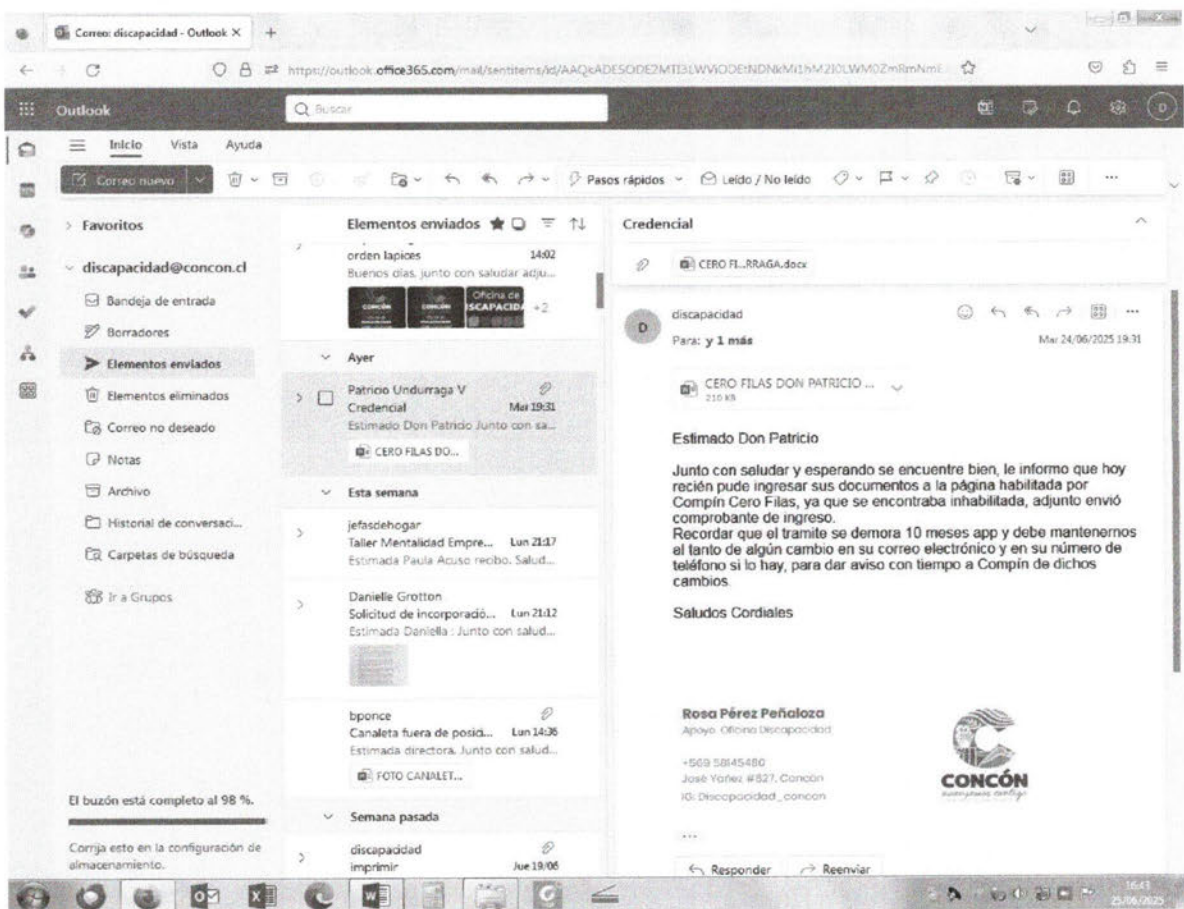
Correo: discapacidad - Outlook ×

https://outlook.office365.com/mail/sentitems/id/AAQkADESODE2MTI3LWVlODEtNDNkMi1hM2I0LWM0ZmRmNmE

Outlook

Buscar

Inicio Vista Ayuda

Correo nuevo

Pasos rápidos Leído / No leído

Favoritos

discapacidad@concon.cl

Bandeja de entrada

Borradores

Elementos enviados

Elementos eliminados

Correo no deseado

Notas

Archivo

Historial de conversaci...

Carpetas de búsqueda

Ir a Grupos

El buzón está completo al 98 %.

Corrija esto en la configuración de almacenamiento.

Elementos enviados

orden lapices 14:02
Buenos días, junto con saludar adju...
Oficina de DISCAPACIDAD +2

Ayer

Patricio Undurraga V
Credencial Mar 19:31
Estimado Don Patricio Junto con sa...
CERO FILAS DO...

Esta semana

jefasdehogar
Taller Mentalidad Empre... Lun 21:17
Estimada Paula Acuso recibo. Salud...

Danielle Grotton
Solicitud de incorporació... Lun 21:12
Estimada Daniella : Junto con salud...

bponce
Canaleta fuera de posici... Lun 14:36
Estimada directora. Junto con salud...
FOTO CANALET...

Semana pasada

discapacidad
imprimir Jue 19/06

Credencial

CERO FI...RRAGA.docx

discapacidad
Para: y 1 más
Mar 24/06/2025 19:31

CERO FILAS DON PATRICIO ...
210 KB

Estimado Don Patricio

Junto con saludar y esperando se encuentre bien, le informo que hoy recién pude ingresar sus documentos a la página habilitada por Compín Cero Filas, ya que se encontraba inhabilitada, adjunto envió comprobante de ingreso.
Recordar que el tramite se demora 10 meses app y debe mantenernos el tanto de algún cambio en su correo electrónico y en su número de teléfono si lo hay, para dar aviso con tiempo a Compín de dichos cambios.

Saludos Cordiales

Rosa Pérez Peñaloza
Apoyo. Oficina Discapacidad
+569 58145480
José Yáñez #827, Concón
IG: Discapacidad_concon

CONCÓN

Responder Reenviar

16:43
25/06/2025